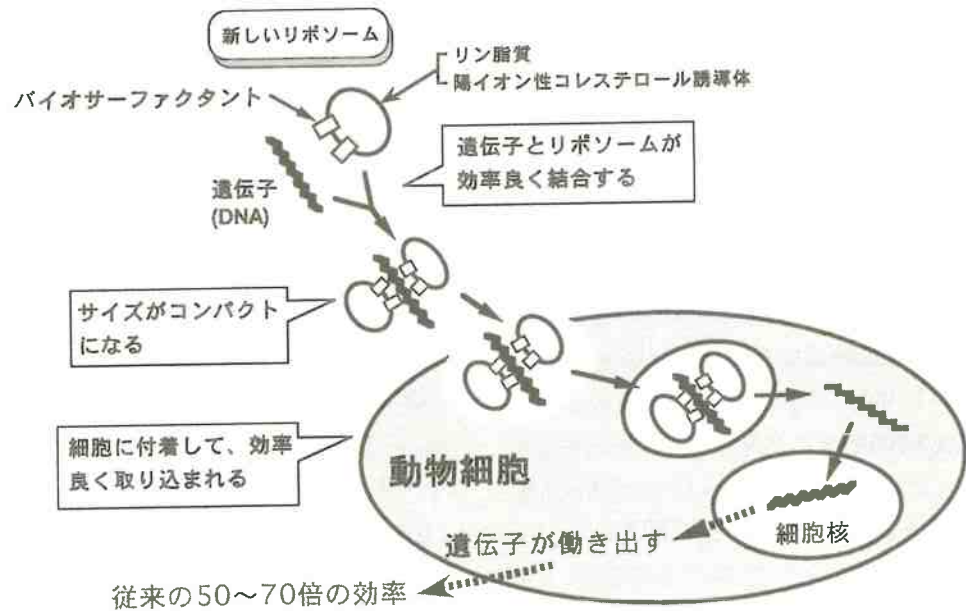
新しいリポソーム

リン脂質
陽イオン性コレステロール誘導体

バイオサーファクタント

遺伝子とリポソームが効率良く結合する

遺伝子
(DNA)

サイズがコンパクトになる

細胞に付着して、効率良く取り込まれる

動物細胞

細胞核

遺伝子が働き出す

従来の50～70倍の効率